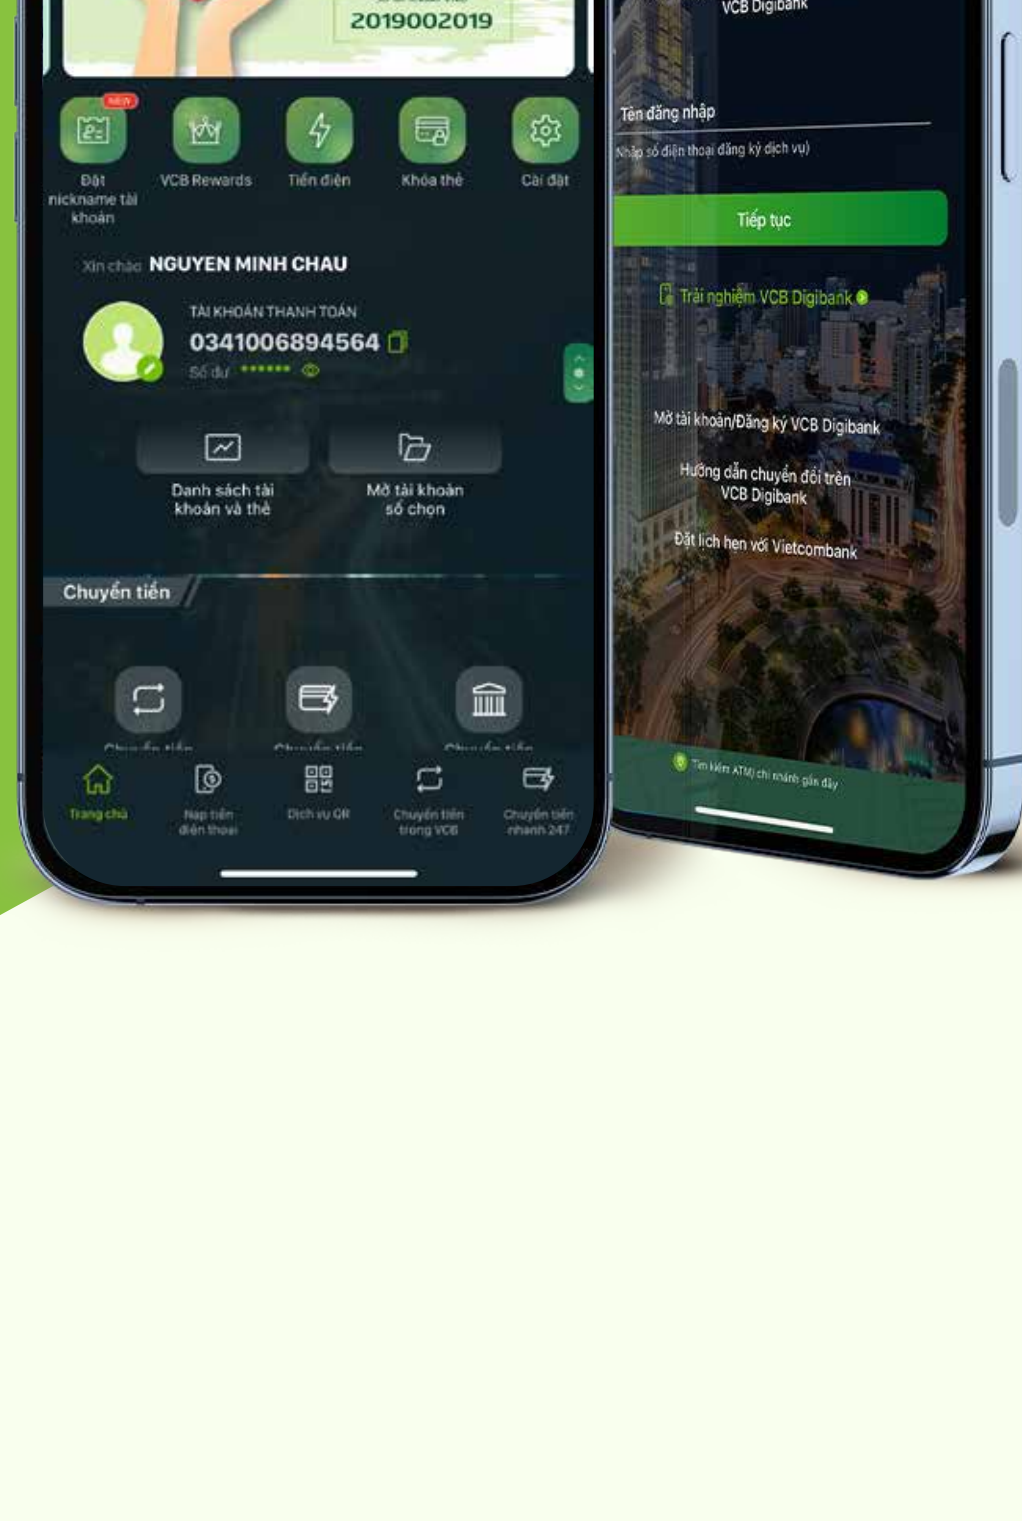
2019002019

NEW
Đặt nickname tài khoản

VCB Rewards

Tiền điện

Khóa thẻ

Cài đặt

Xin chào NGUYEN MINH CHAU

TÀI KHOẢN THANH TOÁN
0341006894564
Số dư ******

Danh sách tài khoản và thẻ

Mở tài khoản số chọn

Chuyển tiền

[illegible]

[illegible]

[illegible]

Trang chủ

Nạp tiền điện thoại

Dịch vụ QR

Chuyển tiền trong VCB

Chuyển tiền nhanh 247

VCB Digibank

Tên đăng nhập

Nhập số điện thoại đăng ký dịch vụ)

Tiếp tục

Trải nghiệm VCB Digibank

Mở tài khoản/Đăng ký VCB Digibank

Hướng dẫn chuyển đổi trên VCB Digibank

Đặt lịch hẹn với Vietcombank

Tìm kiếm ATM/ chi nhánh gần đây